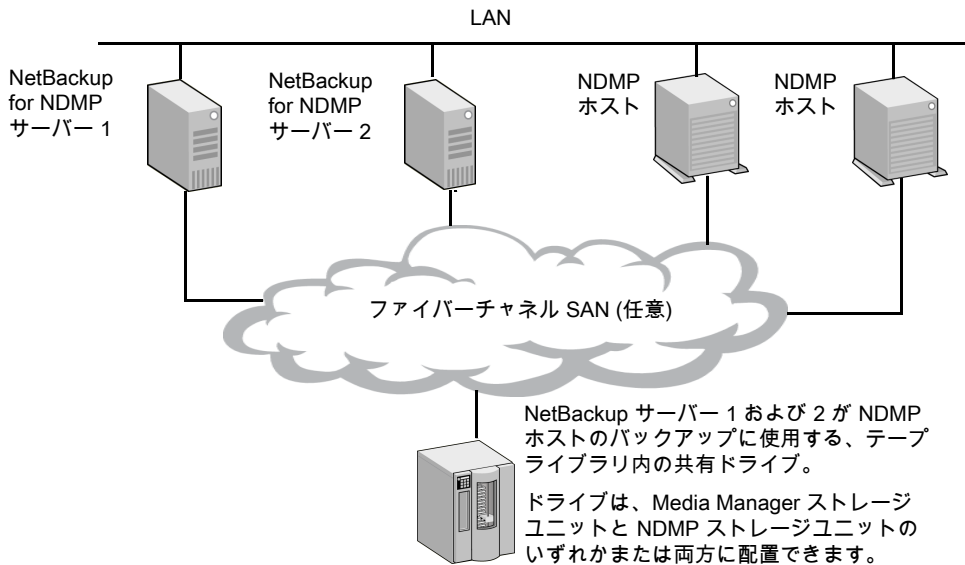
LAN

NetBackup for NDMP サーバー 1

NetBackup for NDMP サーバー 2

NDMP ホスト

NDMP ホスト

ファイバーチャネル SAN (任意)

NetBackup サーバー 1 および 2 が NDMP ホストのバックアップに使用する、テープライブラリ内の共有ドライブ。

ドライブは、Media Manager ストレージユニットと NDMP ストレージユニットのいずれかまたは両方に配置できます。